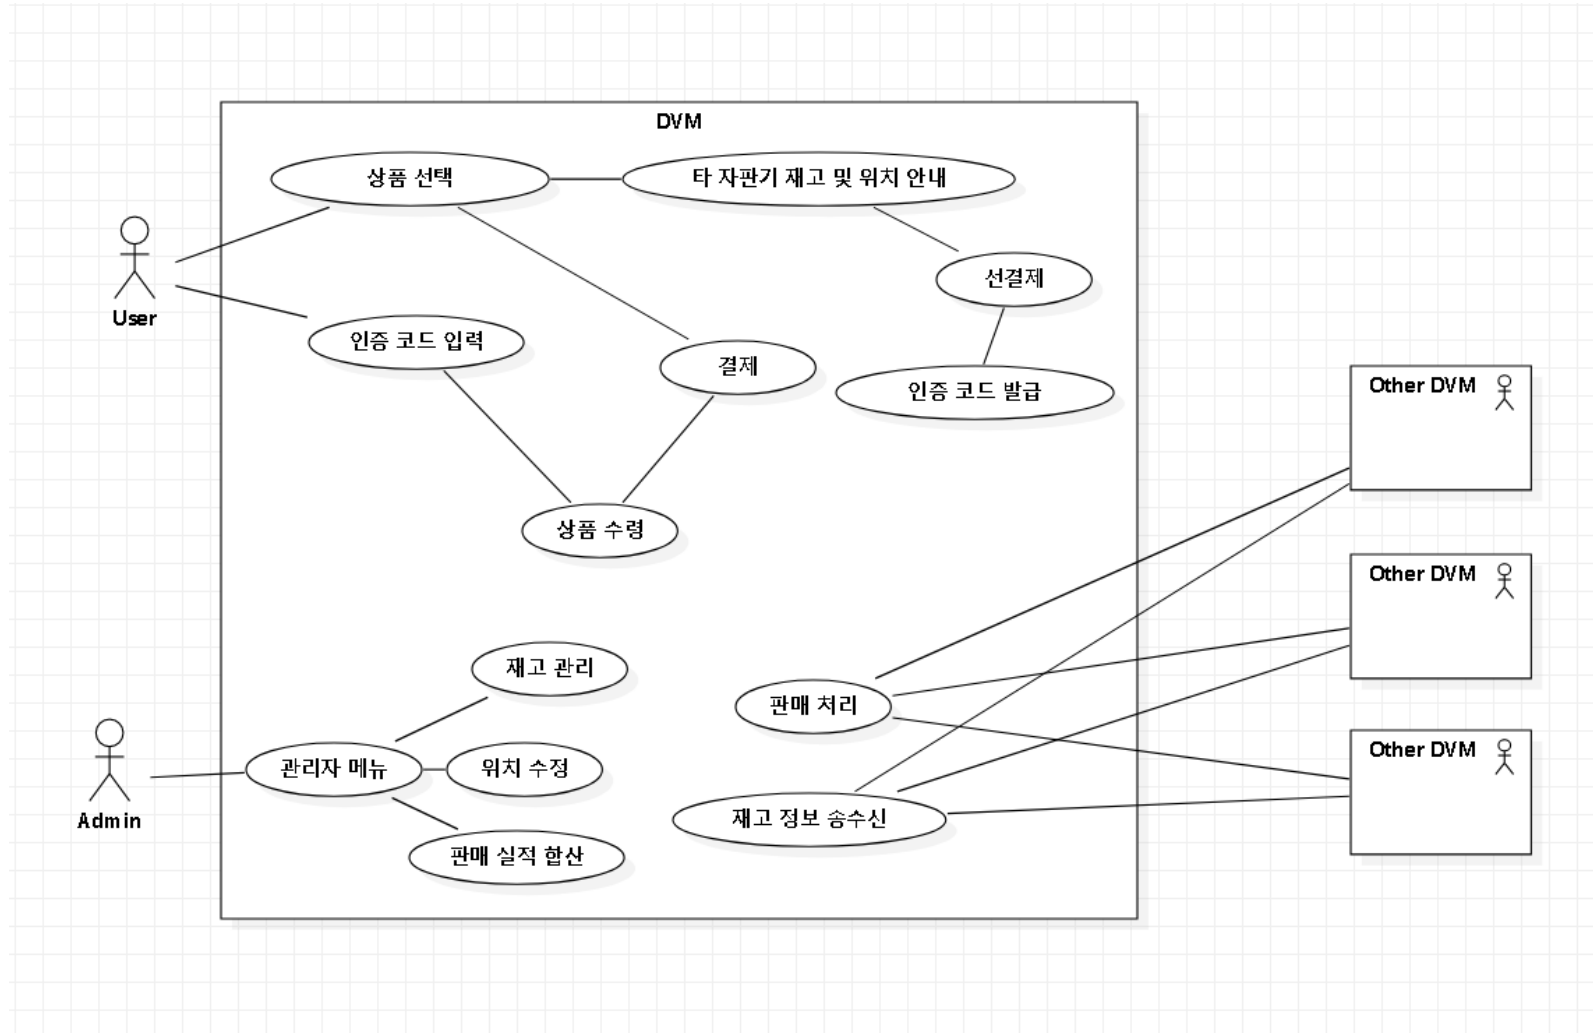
DVM

상품 선택

타 자판기 재고 및 위치 안내

User

선결제

인증 코드 입력

결제

인증 코드 발급

Other DVM

상품 수령

Other DVM

재고 관리

판매 처리

Other DVM

Admin

관리자 메뉴

위치 수정

재고 정보 송수신

판매 실적 합산